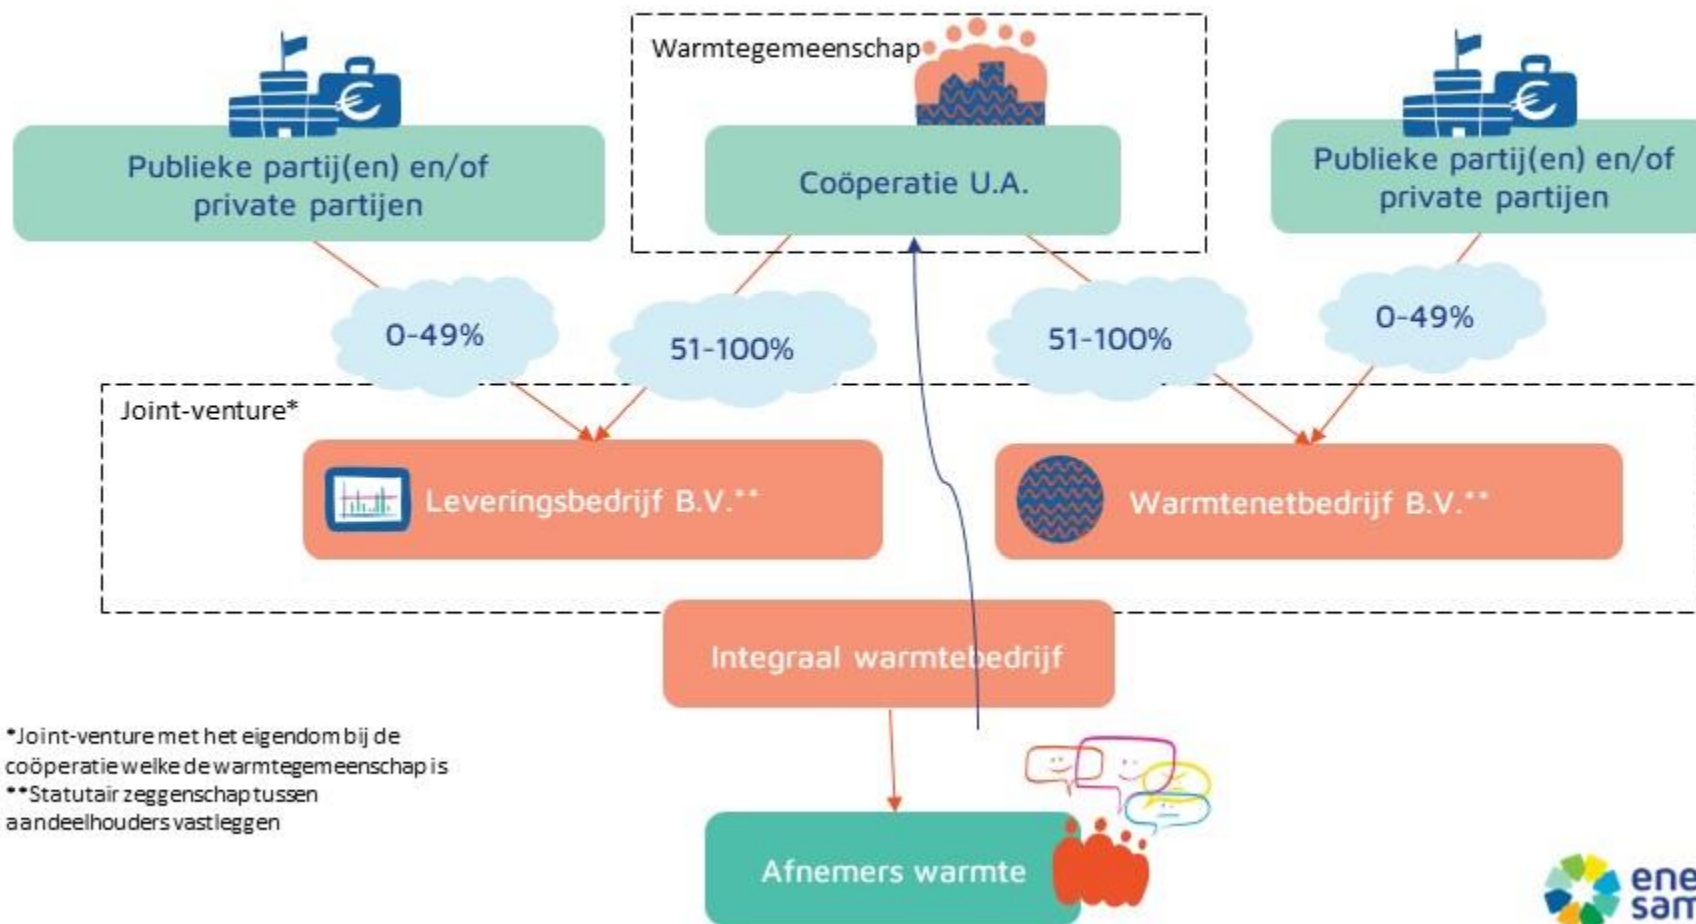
Publieke partij(en) en/of private partijen

Warmtegemeenschap

Coöperatie U.A.

Publieke partij(en) en/of private partijen

0-49%

51-100%

51-100%

0-49%

Joint-venture*

Leveringsbedrijf B.V.**

Warmtenetbedrijf B.V.**

Integraal warmtebedrijf

*Joint-venture met het eigendom bij de coöperatie welke de warmtegemeenschap is
**Statutair zeggenschap tussen aandeelhouders vastleggen

Afnemers warmte

ene
sam